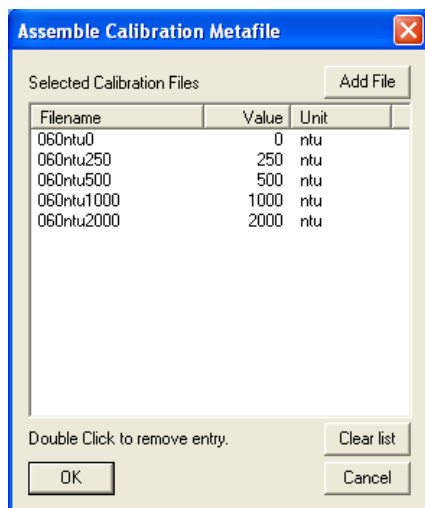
Assemble Calibration Metafile

Selected Calibration Files

Add File

| Filename | Value | Unit |
|---|---|---|
| 060ntu0 | 0 | ntu |
| 060ntu250 | 250 | ntu |
| 060ntu500 | 500 | ntu |
| 060ntu1000 | 1000 | ntu |
| 060ntu2000 | 2000 | ntu |

Double Click to remove entry.

Clear list

OK

Cancel